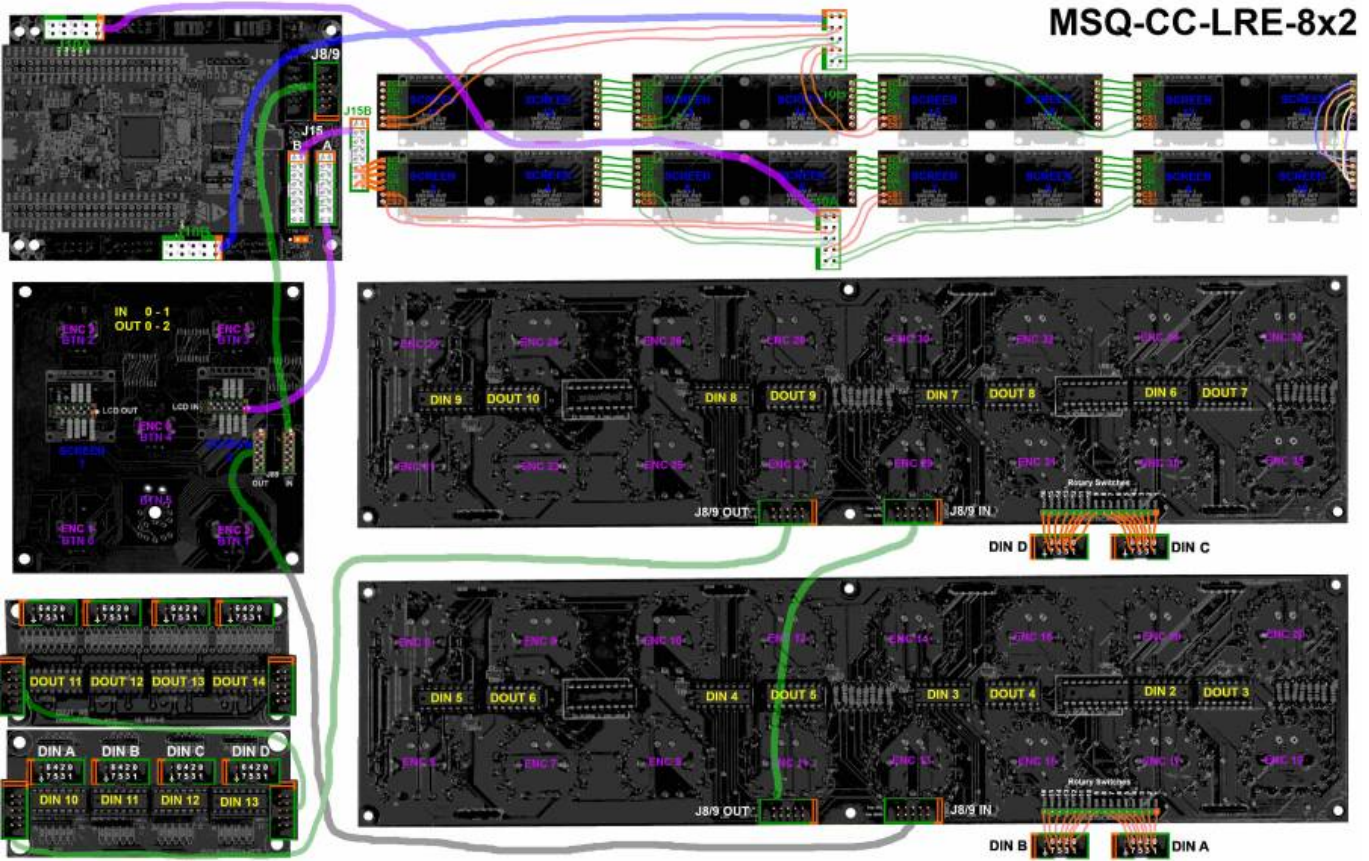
MSQ-CC-LRE-8x2

J8/9

J15B

J15

B

A

SCREEN

IN 0 - 1
OUT 0 - 2

ENC 1
BTN 2

ENC 2
BTN 3

LCD OUT

LCD IN

ENC 3
BTN 4

SCREEN
1

BTN 5

ENC 4
BTN 0

ENC 5
BTN 1

OUT

IN

ENC 22

ENC 24

ENC 26

ENC 28

ENC 30

ENC 32

ENC 34

ENC 36

DIN 9

DOUT 10

DIN 8

DOUT 9

DIN 7

DOUT 8

DIN 6

DOUT 7

ENC 21

ENC 23

ENC 25

ENC 27

ENC 29

ENC 31

ENC 33

ENC 35

J8/9 OUT

J8/9 IN

Rotary Switches

DIN D

DIN C

DOUT 11

DOUT 12

DOUT 13

DOUT 14

ENC 6

ENC 8

ENC 10

ENC 12

ENC 14

ENC 16

ENC 18

ENC 20

DIN 5

DOUT 6

DIN 4

DOUT 5

DIN 3

DOUT 4

DIN 2

DOUT 3

DIN A

DIN B

DIN C

DIN D

DIN 10

DIN 11

DIN 12

DIN 13

ENC 5

ENC 7

ENC 9

ENC 11

ENC 13

ENC 15

ENC 17

ENC 19

J8/9 OUT

J8/9 IN

Rotary Switches

DIN B

DIN A